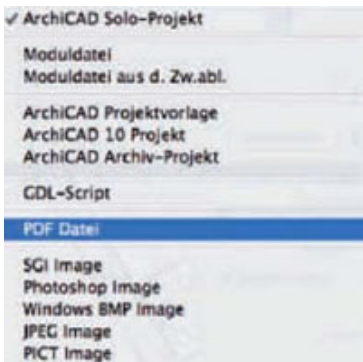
✓ ArchiCAD Solo-Projekt

Moduldatei
Moduldatei aus d. Zw.abl.

ArchiCAD Projektvorlage
ArchiCAD 10 Projekt
ArchiCAD Archiv-Projekt

GDL-Script

PDF Datei

SGI Image
Photoshop Image
Windows BMP Image
JPEG Image
PICT Image